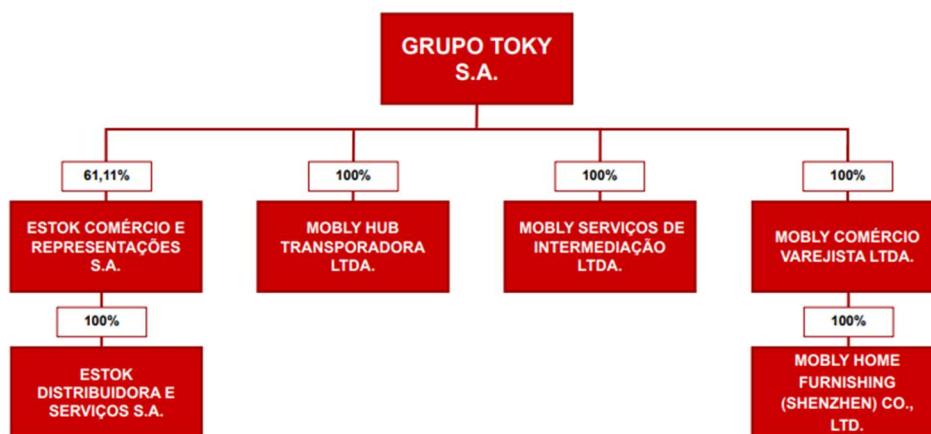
GRUPO TOKY S.A.

61,11%

ESTOK COMÉRCIO E REPRESENTAÇÕES S.A.

100%

ESTOK DISTRIBUIDORA E SERVIÇOS S.A.

100%

MOBLY HUB TRANSPORADORA LTDA.

100%

MOBLY SERVIÇOS DE INTERMEDIAÇÃO LTDA.

100%

MOBLY COMÉRCIO VAREJISTA LTDA.

100%

MOBLY HOME FURNISHING (SHENZHEN) CO., LTD.